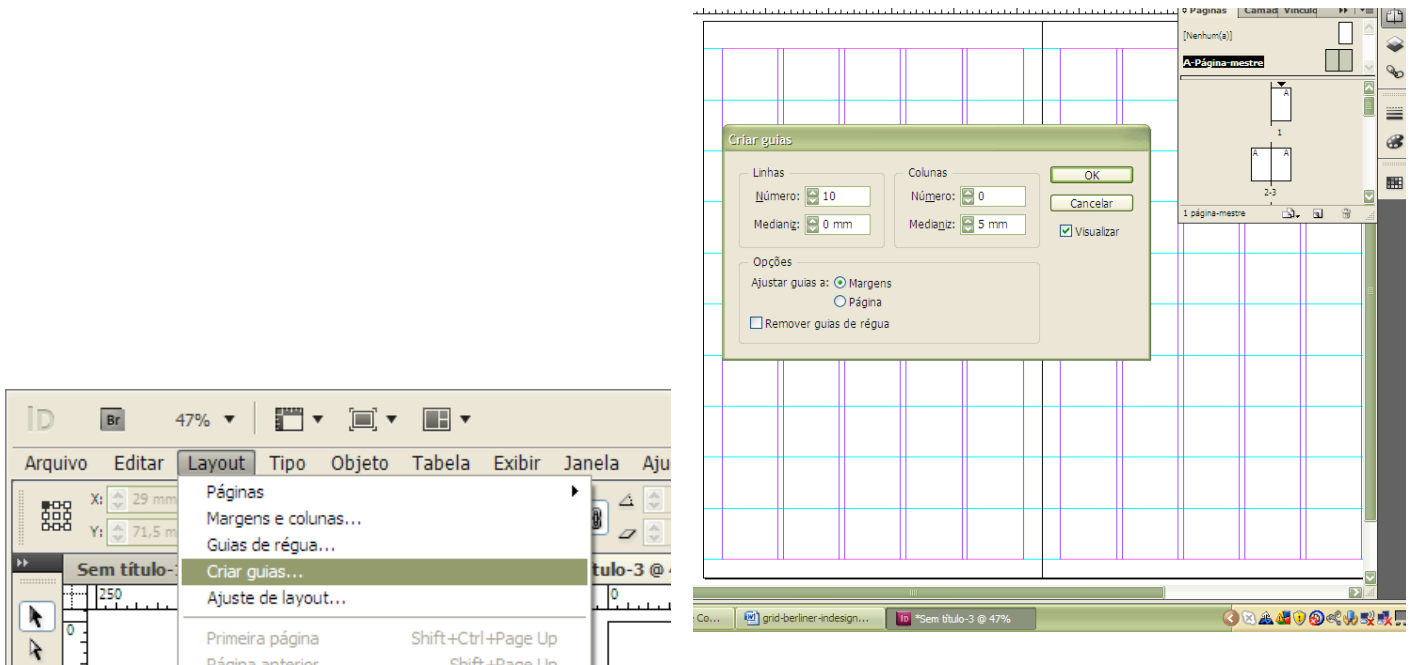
ID Br 47%

Arquivo Editar Layout Tipo Objeto Tabela Exibir Janela Aju

X: 29 mm
Y: 71,5 m

Sem título-

250

Páginas
Margens e colunas...
Guias de régua...
Criar guias...
Ajuste de layout...
Primeira página Shift+Ctrl+Page Up
Página anterior Shift+Page Up

tulo-3 @

0

Páginas Camad Vínculo

[Nenhum(a)]
A-Página-mestre

A
1
A A
2-3

1 página-mestre

Criar guias

Linhas
Número: 10
Medianiz: 0 mm

Colunas
Número: 0
Medianiz: 5 mm

OK
Cancelar
Visualizar

Opções
Ajustar guias a: Margens
Página
Remover guias de régua

Co... grid-berliner-indesign... *Sem título-3 @ 47%